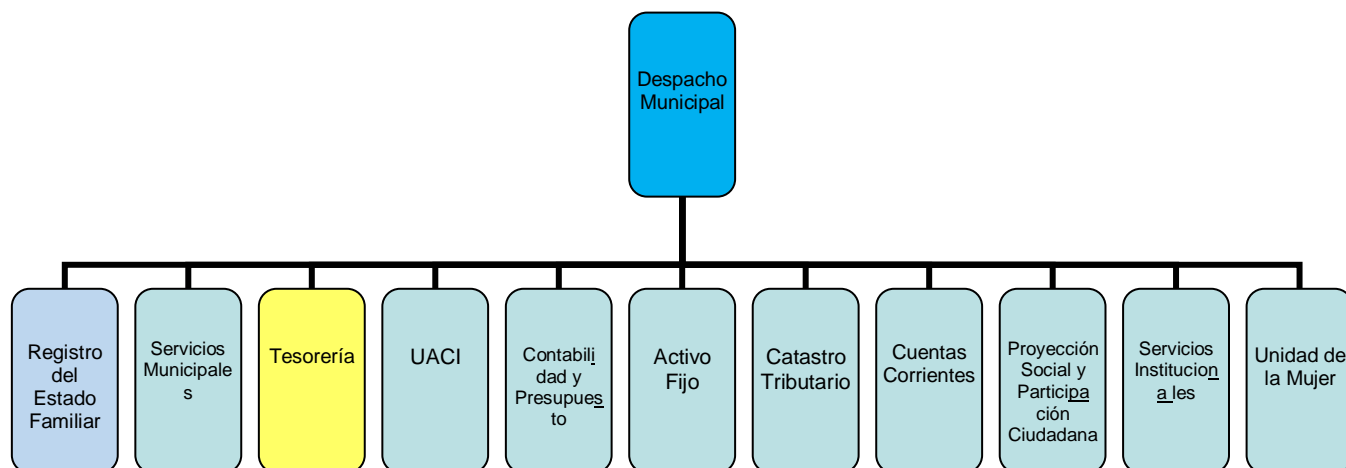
Despacho Municipal

Registro del Estado Familiar

Servicios Municipales

Tesorería

UACI

Contabilidad y Presupuesto

Activo Fijo

Catastro Tributario

Cuentas Corrientes

Proyección Social y Participación Ciudadana

Servicios Institucionales

Unidad de la Mujer